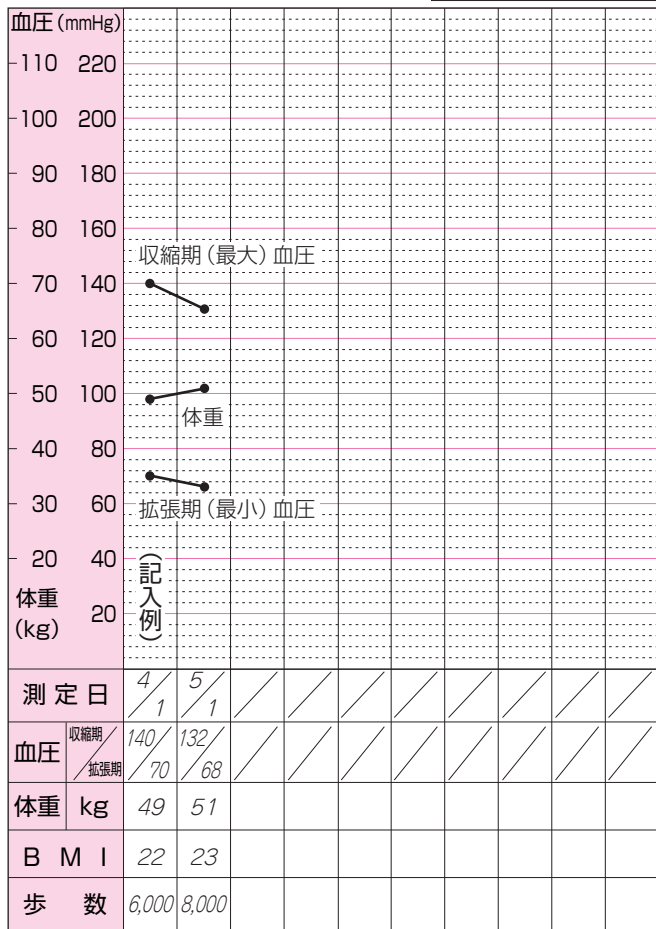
| 血圧 (mmHg) | | | | | | | | | | |
|---|---|---|---|---|---|---|---|---|---|---|
| 110 220 | | | | | | | | | | |
| 100 200 | | | | | | | | | | |
| 90 180 | | | | | | | | | | |
| 80 160 | 収縮期 (最大) 血圧 | | | | | | | | | |
| 70 140 | | | | | | | | | | |
| 60 120 | | | | | | | | | | |
| 50 100 | 体重 | | | | | | | | | |
| 40 80 | | | | | | | | | | |
| 30 60 | 拡張期 (最小) 血圧 | | | | | | | | | |
| 20 40 | (記入例) | | | | | | | | | |
| 体重 (kg) 20 | | | | | | | | | | |
| 測定日 | 4/1 | 5/1 | / | / | / | / | / | / | / | / |
| 血圧 収縮期/拡張期 | 140/70 | 132/68 | / | / | / | / | / | / | / | / |
| 体重 kg | 49 | 51 | | | | | | | | |
| B M I | 22 | 23 | | | | | | | | |
| 歩 数 | 6,000 | 8,000 | | | | | | | | |